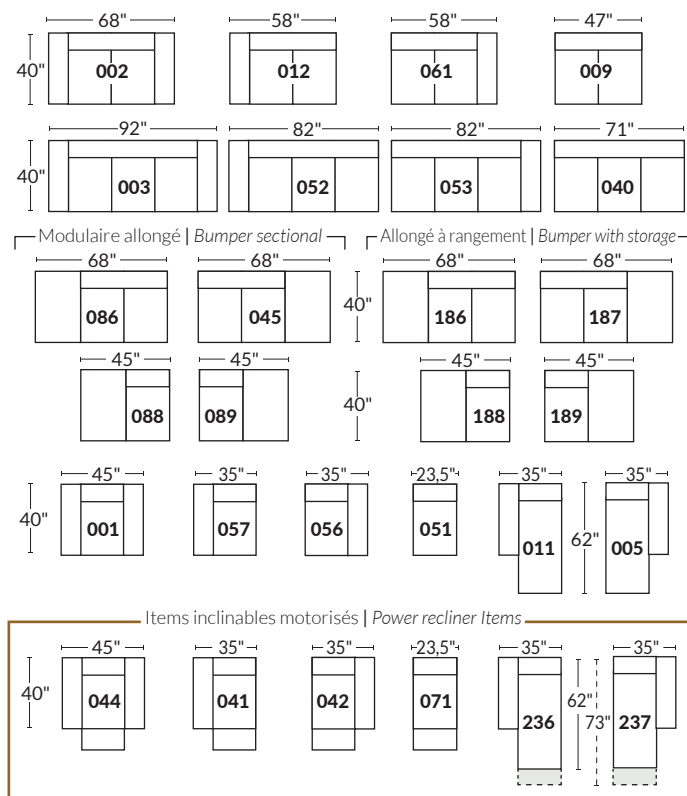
68" 58" 58" 47"

40"

002 012 061 009

92" 82" 82" 71"

40"

003 052 053 040

Modulaire allongé | *Bumper sectional*

Allongé à rangement | *Bumper with storage*

68" 68" 68" 68"

40"

086 045 186 187

45" 45" 45" 45"

40"

088 089 188 189

45" 35" 35" 23,5" 35" 35"

40"

001 057 056 051 011 005

62"

Items inclinables motorisés | *Power recliner Items*

45" 35" 35" 23,5" 35" 35"

40"

044 041 042 071 236 237

62" 73"